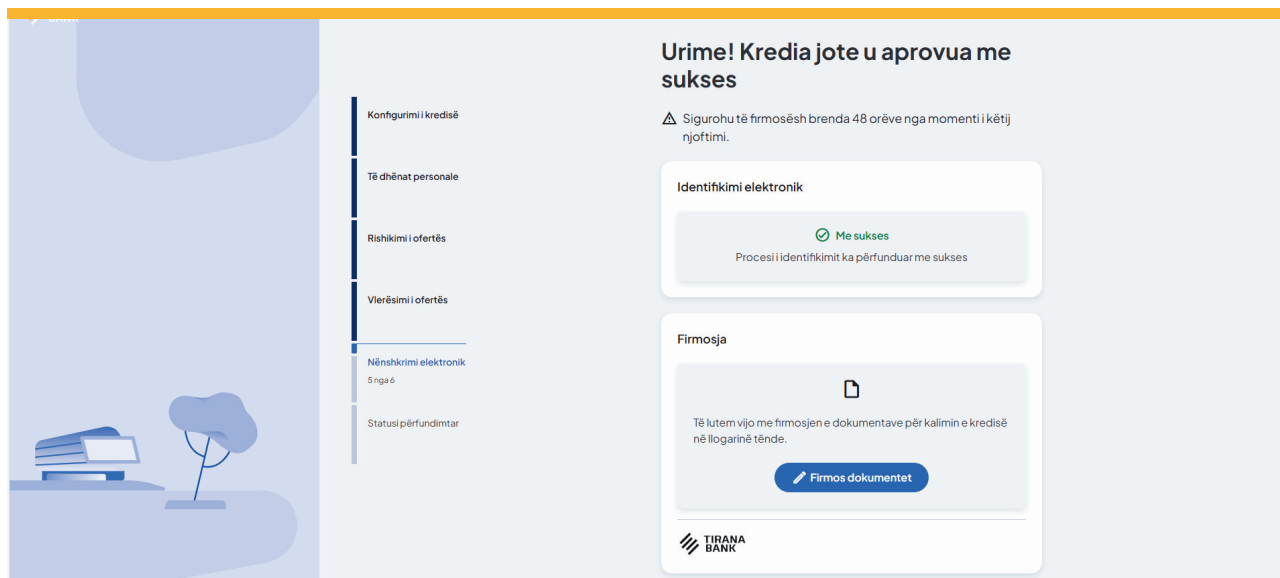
Konfigurimi i kredisë

Të dhënat personale

Rishikimi i ofertës

Vlerësimi i ofertës

Nënshkrimi elektronik
5 nga 6

Statusi përfundimtar

Urime! Kredia jote u aprovua me sukses

Sigurohu të firmosësh brenda 48 orëve nga momenti i këtij njoftimi.

Identifikimi elektronik

Me sukses
Procesi i identifikimit ka përfunduar me sukses

Firmosja

Të lutem vijo me firmosjen e dokumentave për kalimin e kredisë në llogarinë tënde.

Firmos dokumentet

TIRANA BANK